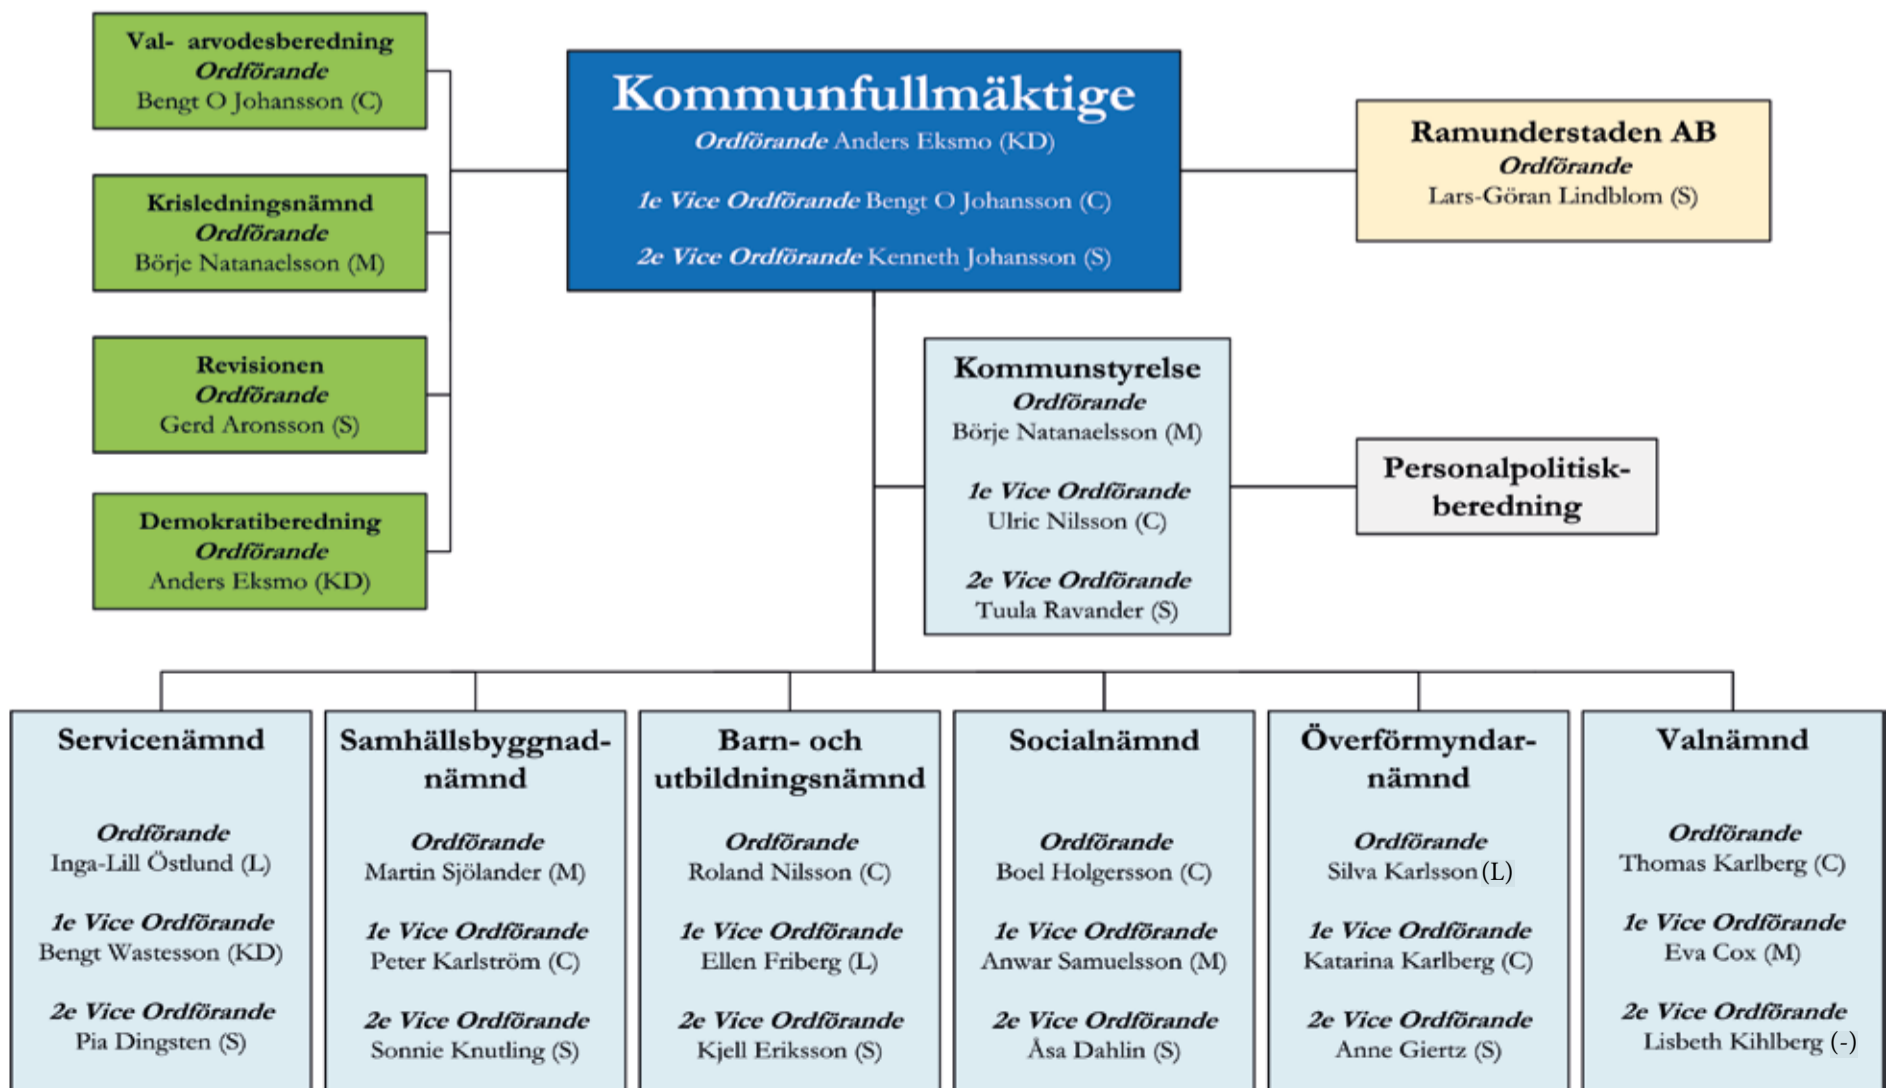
Val- arvodesberedning
Ordförande
Bengt O Johansson (C)

Krisledningsnämnd
Ordförande
Börje Natanaelsson (M)

Revisionen
Ordförande
Gerd Aronsson (S)

Demokratiberedning
Ordförande
Anders Eksmo (KD)

Kommunfullmäktige
Ordförande Anders Eksmo (KD)

1e Vice Ordförande Bengt O Johansson (C)

2e Vice Ordförande Kenneth Johansson (S)

Ramunderstaden AB
Ordförande
Lars-Göran Lindblom (S)

Kommunstyrelse
Ordförande
Börje Natanaelsson (M)

1e Vice Ordförande
Ulric Nilsson (C)

2e Vice Ordförande
Tuula Ravander (S)

Personalpolitisk-beredning

Servicenämnd

Ordförande
Inga-Lill Östlund (L)

1e Vice Ordförande
Bengt Wastesson (KD)

2e Vice Ordförande
Pia Dingsten (S)

Samhällsbyggnad-nämnd

Ordförande
Martin Sjölander (M)

1e Vice Ordförande
Peter Karlström (C)

2e Vice Ordförande
Sonnie Knutling (S)

Barn- och utbildningsnämnd

Ordförande
Roland Nilsson (C)

1e Vice Ordförande
Ellen Friberg (L)

2e Vice Ordförande
Kjell Eriksson (S)

Socialnämnd

Ordförande
Boel Holgersson (C)

1e Vice Ordförande
Anwar Samuelsson (M)

2e Vice Ordförande
Åsa Dahlin (S)

Överförmyndar-nämnd

Ordförande
Silva Karlsson (L)

1e Vice Ordförande
Katarina Karlberg (C)

2e Vice Ordförande
Anne Giertz (S)

Valnämnd

Ordförande
Thomas Karlberg (C)

1e Vice Ordförande
Eva Cox (M)

2e Vice Ordförande
Lisbeth Kihlberg (-)